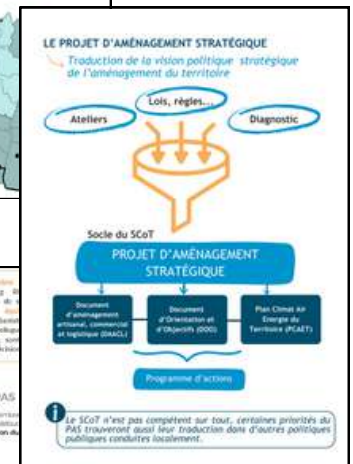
LE PROJET D'AMÉNAGEMENT STRATÉGIQUE

Traduction de la vision politique stratégique de l'aménagement du territoire

Lois, règles...

Ateliers

Diagnostic

Socle du SCoT

PROJET D'AMÉNAGEMENT STRATÉGIQUE

Document d'aménagement artisanal, commercial et logistique (DAACL)

Document d'Orientation et d'Objectifs (DOO)

Plan Climat Air Energie du Territoire (PCAET)

Programme d'actions

Le SCoT n'est pas compétent sur tout, certaines priorités du PAS trouveront aussi leur traduction dans d'autres politiques publiques conduites localement.